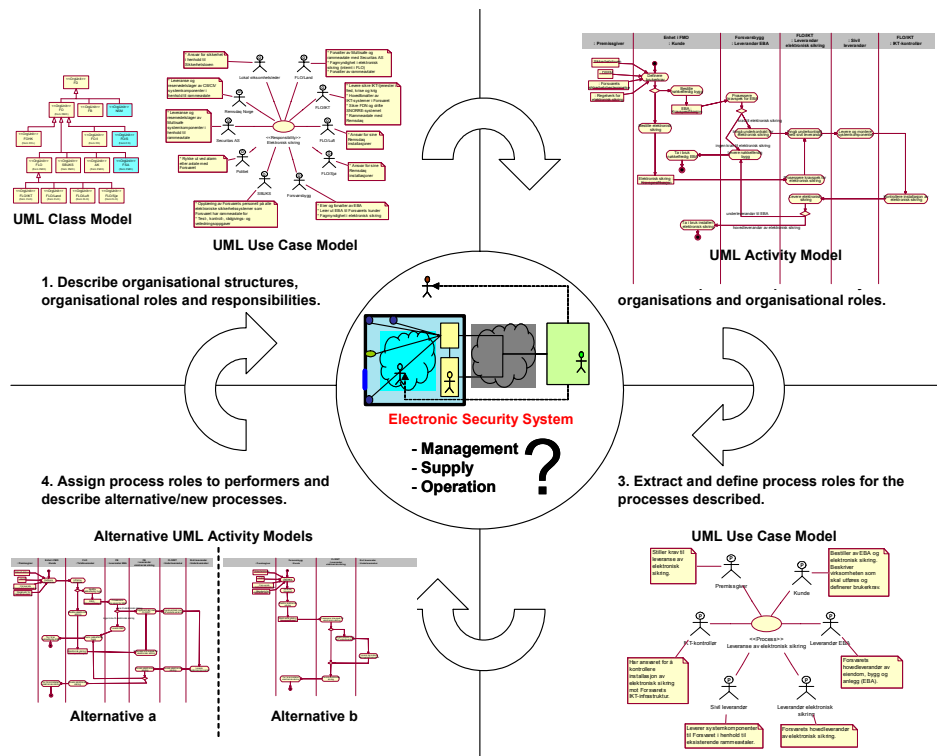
UML Class Model

UML Use Case Model

<<Responsibility>> Elektronisk sikring

Lokal sikkerhetsleder

FLO/Land

FLO/IKT

FLO/Luft

FLO/Sjø

Forsvarsbygg

DSB/KB

Politiet

Securitas AS

Rikshospitalet

Ansvar for sikkerhet i henhold til Sikkerhetsloven

Forsvarsbygg

Premissgiver

Eier | FMD : Kunde

Forsvarsbygg : Leverandør EBA

FLO/IKT : Leverandør elektronisk sikring

Sivil leverandør

FLO/IKT : IKT-kontroller

UML Activity Model

1. Describe organisational structures, organisational roles and responsibilities.

organisations and organisational roles.

Electronic Security System

- Management
- Supply
- Operation

?

4. Assign process roles to performers and describe alternative/new processes.

3. Extract and define process roles for the processes described.

Alternative UML Activity Models

Alternative a

Alternative b

UML Use Case Model

Stiller krav til leveranse av elektronisk sikring.

Premissgiver

Kunde

Bestiller av EBA og elektronisk sikring. Beskriver virksomheten som skal utføres og definerer brukerkrav

<<Process>> Leveranse av elektronisk sikring

IKT-kontroller

Leverandør EBA

Har ansvaret for å kontrollere installasjon av elektronisk sikring mot Forsvarets IKT-infrastruktur.

Forsvarets hovedleverandør av eiendom, bygg og anlegg (EBA).

Sivil leverandør

Leverandør elektronisk sikring

Leverer systemkomponenter til Forsvaret i henhold til eksisterende rammeavtaler.

Forsvarets hovedleverandør av elektronisk sikring.